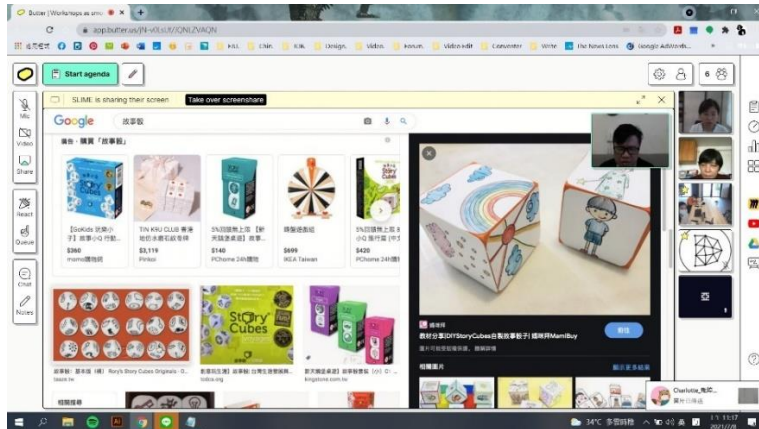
Butter | Workshops as smo ×

app.butter.us/JN-vXLsUf/QNLZVAQN

應用程式 FAS Chin. KIK Design Video Korean Video edit Converter Write The News Lens Google AdWords

Start agenda

6

Mic

Video

Share

React

Queue

Chat

Notes

SLIME is sharing their screen

Take over screenshare

Google 故事骰

廣告 · 購買「故事骰」

[GoKids 玩樂小子] 故事小Q 行動...

$360

momo購物網

TIN KRU CLUB 專注地在水面石紋骰棋

$3,119

Pinkoi

5%回饋無上限【新天鵝堡桌遊】故事...

$140

PChome 24h購物

隨機遊戲組

$699

IKEA Taiwan

5%回饋無上限【新小Q 隨時蓋 [中文

$420

PChome 24h購物

Story Cubes

故事骰：基本版（橘）Rory's Story Cubes Originals - G...

toxic.tw

故事骰玩法... 台灣生活實境網...

Indios.org

新天鵝堡桌遊 ...

kingstone.com.tw

相關搜尋

媽咪拜

教材分享|DIYStoryCubes自製故事骰子|媽咪拜MamiBuy

圖片可能受版權保護。瞭解詳情

前往

相關圖片

顯示更多結果

Charlotte_免江

34°C 多雲時晴

2021/7/8